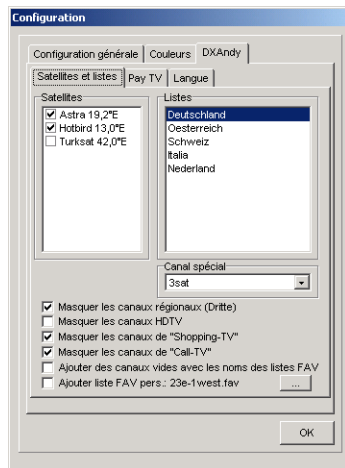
Configuration

Configuration générale | Couleurs | DXAndy

Satellites et listes | Pay TV | Langue

Satellites
☑ Astra 19,2°E
☑ Hotbird 13,0°E
☐ Turksat 42,0°E

Listes
Deutschland
Oesterreich
Schweiz
Italia
Nederland

Canal spécial
3sat

☑ Masquer les canaux régionaux (Dritte)
☐ Masquer les canaux HDTV
☑ Masquer les canaux de "Shopping-TV"
☑ Masquer les canaux de "Call-TV"
☐ Ajouter des canaux vides avec les noms des listes FAV
☐ Ajouter liste FAV pers.: 23e-1west.fav ...

OK